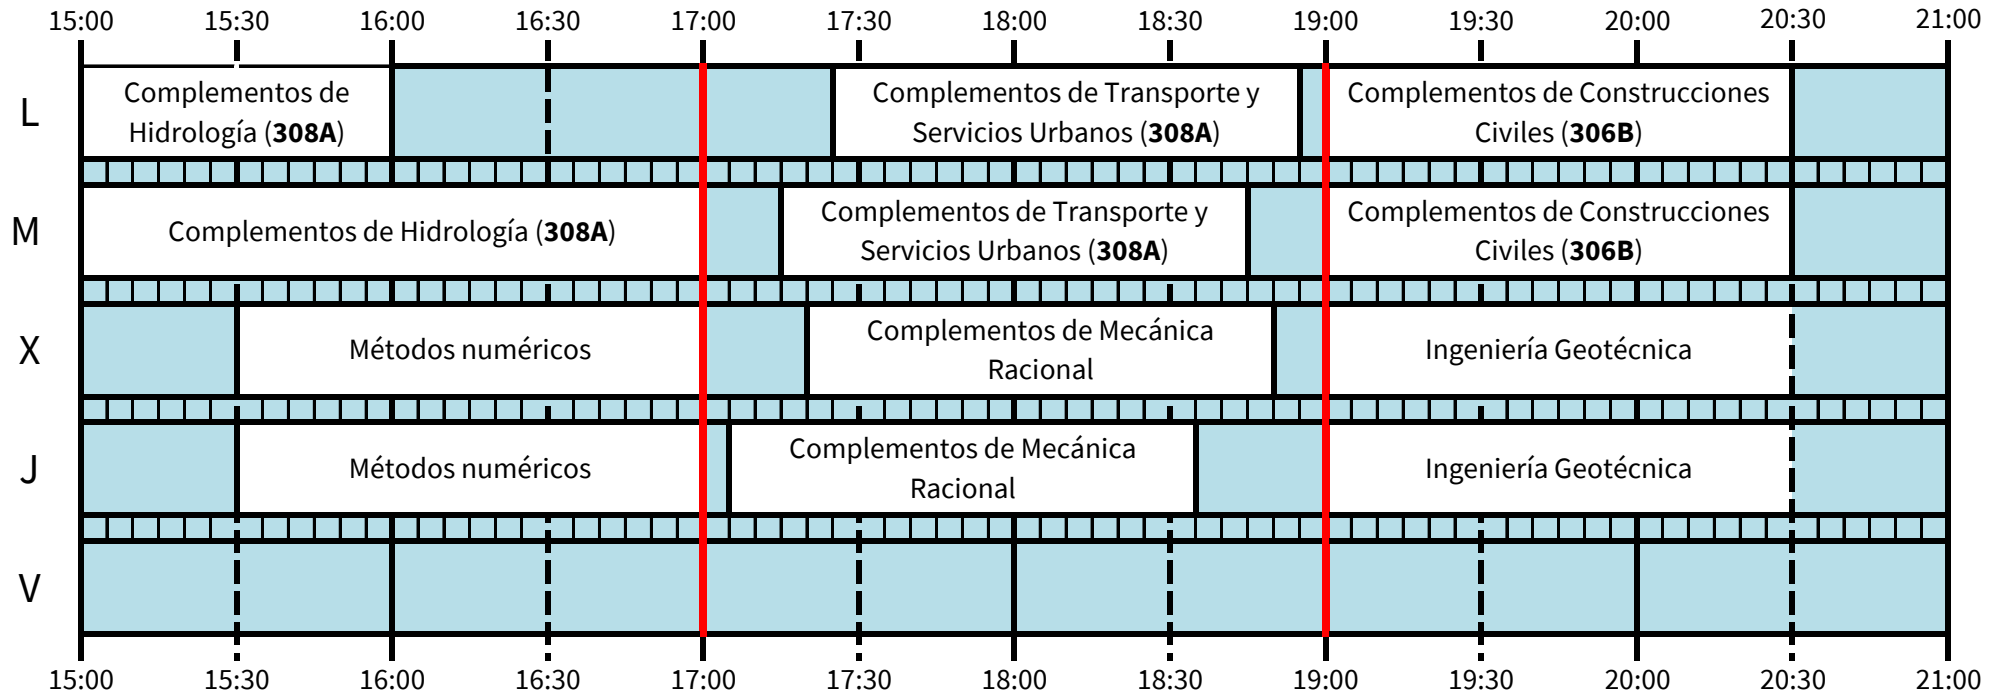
15:00 15:30 16:00 16:30 17:00 17:30 18:00 18:30 19:00 19:30 20:00 20:30 21:00

L
Complementos de Hidrología (**308A**)
Complementos de Transporte y Servicios Urbanos (**308A**)
Complementos de Construcciones Civiles (**306B**)

M
Complementos de Hidrología (**308A**)
Complementos de Transporte y Servicios Urbanos (**308A**)
Complementos de Construcciones Civiles (**306B**)

X
Métodos numéricos
Complementos de Mecánica Racional
Ingeniería Geotécnica

J
Métodos numéricos
Complementos de Mecánica Racional
Ingeniería Geotécnica

V

15:00 15:30 16:00 16:30 17:00 17:30 18:00 18:30 19:00 19:30 20:00 20:30 21:00